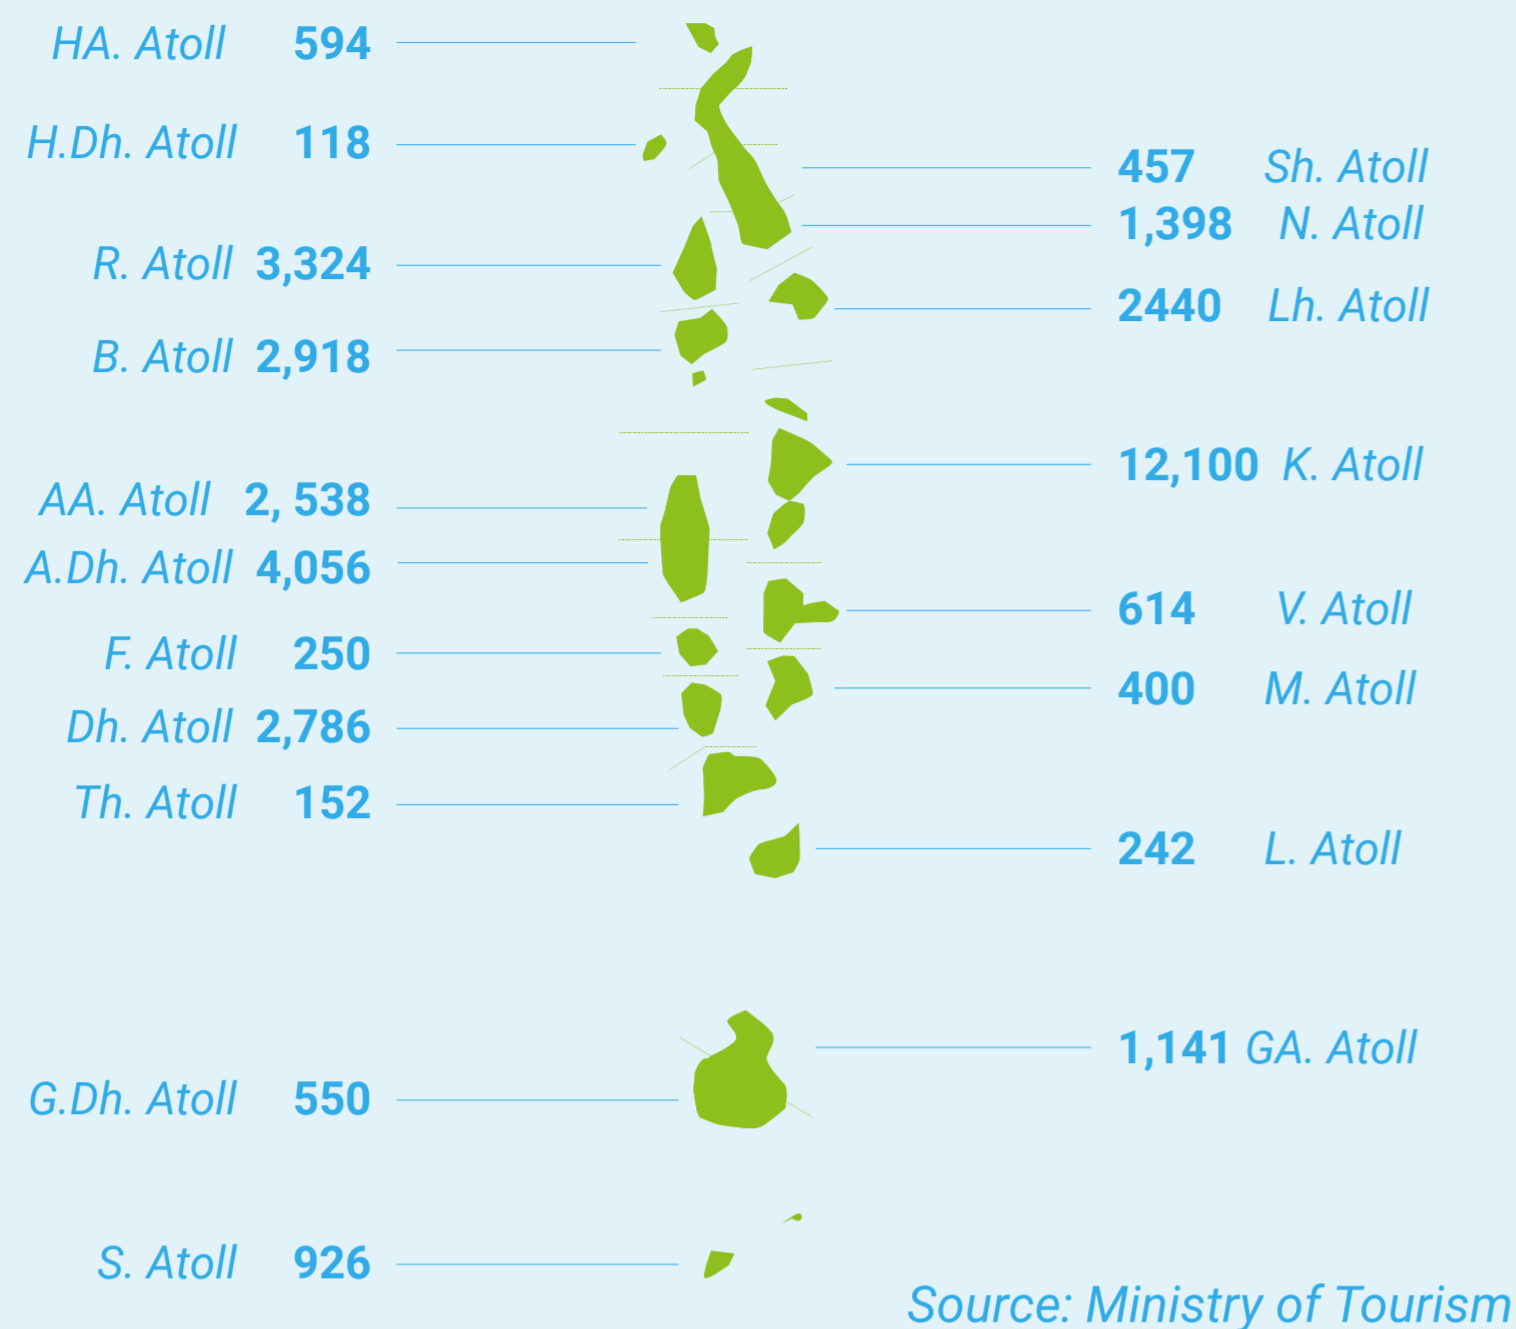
HA. Atoll 594

H.Dh. Atoll 118

457 Sh. Atoll

1,398 N. Atoll

R. Atoll 3,324

2440 Lh. Atoll

B. Atoll 2,918

12,100 K. Atoll

AA. Atoll 2, 538

A.Dh. Atoll 4,056

614 V. Atoll

F. Atoll 250

400 M. Atoll

Dh. Atoll 2,786

Th. Atoll 152

242 L. Atoll

1,141 GA. Atoll

G.Dh. Atoll 550

S. Atoll 926

Source: Ministry of Tourism